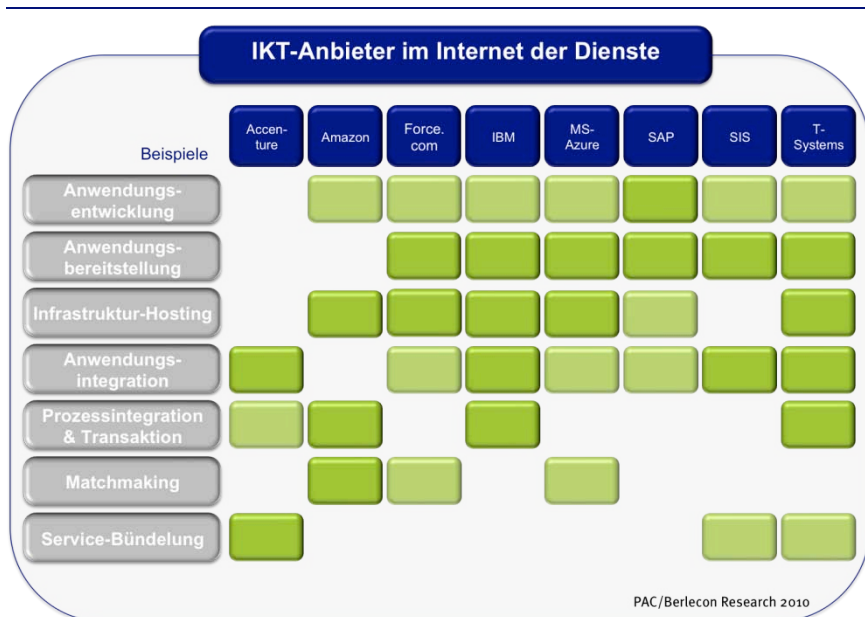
IKT-Anbieter im Internet der Dienste

| Beispiele | Accenture | Amazon | Force.com | IBM | MS-Azure | SAP | SIS | T-Systems |
|---|---|---|---|---|---|---|---|---|
| Anwendungsentwicklung | | | | | | | | |
| Anwendungsbereitstellung | | | | | | | | |
| Infrastruktur-Hosting | | | | | | | | |
| Anwendungsintegration | | | | | | | | |
| Prozessintegration & Transaktion | | | | | | | | |
| Matchmaking | | | | | | | | |
| Service-Bündelung | | | | | | | | |

PAC/Berlecon Research 2010